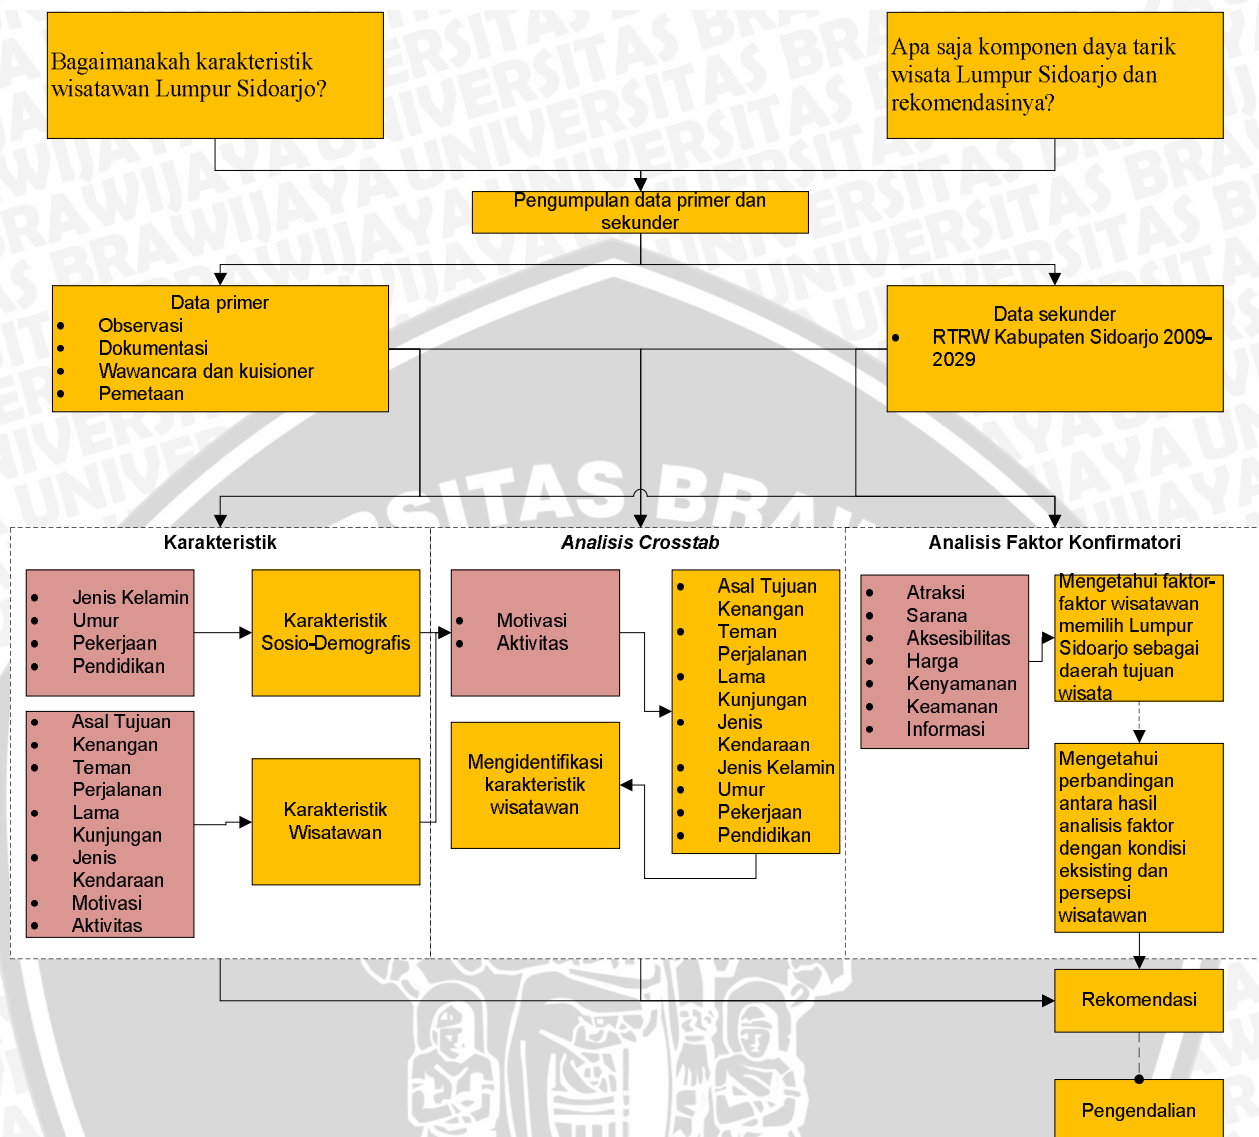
Bagaimanakah karakteristik wisatawan Lumpur Sidoarjo?

Apa saja komponen daya tarik wisata Lumpur Sidoarjo dan rekomendasinya?

Pengumpulan data primer dan sekunder

Data primer
- Observasi
- Dokumentasi
- Wawancara dan kuisioner
- Pemetaan

Data sekunder
- RTRW Kabupaten Sidoarjo 2009-2029

Karakteristik

- Jenis Kelamin
- Umur
- Pekerjaan
- Pendidikan

Karakteristik Sosio-Demografis

- Asal Tujuan
- Kenangan
- Teman Perjalanan
- Lama Kunjungan
- Jenis Kendaraan
- Motivasi
- Aktivitas

Karakteristik Wisatawan

*Analisis Crosstab*

- Motivasi
- Aktivitas

- Asal Tujuan
- Kenangan
- Teman Perjalanan
- Lama Kunjungan
- Jenis Kendaraan
- Jenis Kelamin
- Umur
- Pekerjaan
- Pendidikan

Mengidentifikasi karakteristik wisatawan

Analisis Faktor Konfirmatori

- Atraksi
- Sarana
- Aksesibilitas
- Harga
- Kenyamanan
- Keamanan
- Informasi

Mengetahui faktor-faktor wisatawan memilih Lumpur Sidoarjo sebagai daerah tujuan wisata

Mengetahui perbandingan antara hasil analisis faktor dengan kondisi eksisting dan persepsi wisatawan

Rekomendasi

Pengendalian